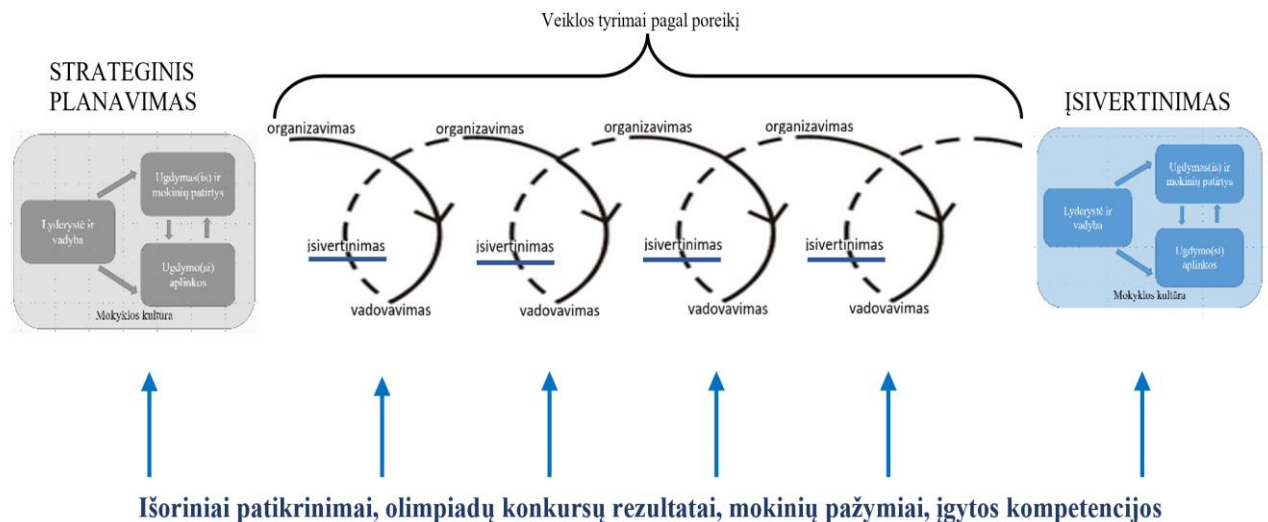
Veiklos tyrimai pagal poreikį

STRATEGINIS PLANAVIMAS

Lyderystė ir vadyba

Ugdymas(is) ir mokinių patirtys

Ugdymo(si) aplinkos

Mokyklos kultūra

organizavimas

įsivertinimas

vadovavimas

organizavimas

įsivertinimas

vadovavimas

organizavimas

įsivertinimas

vadovavimas

organizavimas

įsivertinimas

vadovavimas

ĮSIVERTINIMAS

Lyderystė ir vadyba

Ugdymas(is) ir mokinių patirtys

Ugdymo(si) aplinkos

Mokyklos kultūra

Išoriniai patikrinimai, olimpiadų konkursų rezultatai, mokinių pažymiai, įgytos kompetencijos